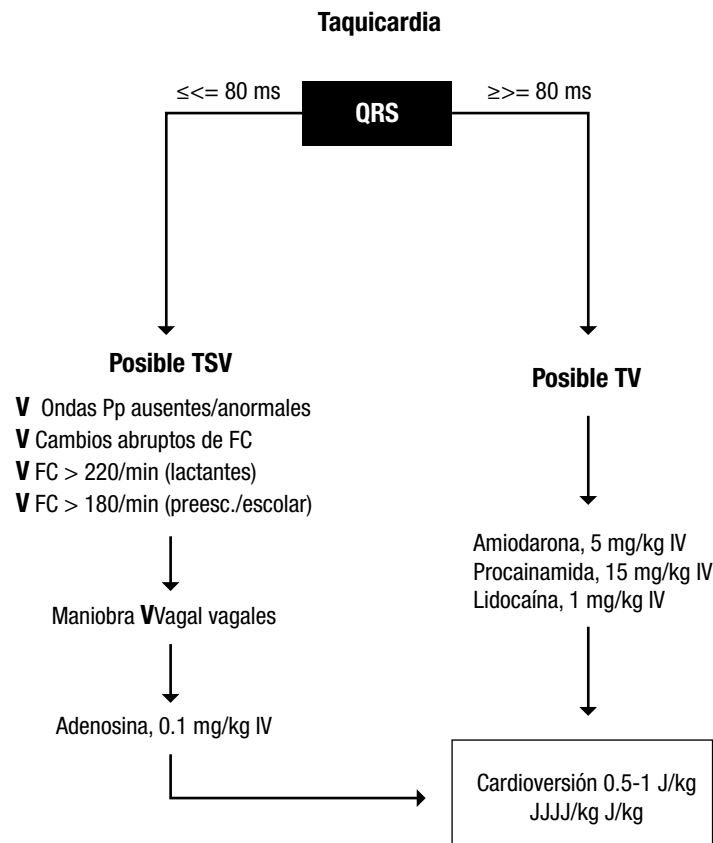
Taquicardia

≤<= 80 ms

QRS

≥>= 80 ms

Posible TSV

V Ondas Pp ausentes/anormales
V Cambios abruptos de FC
V FC > 220/min (lactantes)
V FC > 180/min (preesc./escolar)

Maniobra VVagal vagales

Adenosina, 0.1 mg/kg IV

Posible TV

Amiodarona, 5 mg/kg IV
Procainamida, 15 mg/kg IV
Lidocaína, 1 mg/kg IV

Cardioversión 0.5-1 J/kg
JJJJ/kg J/kg